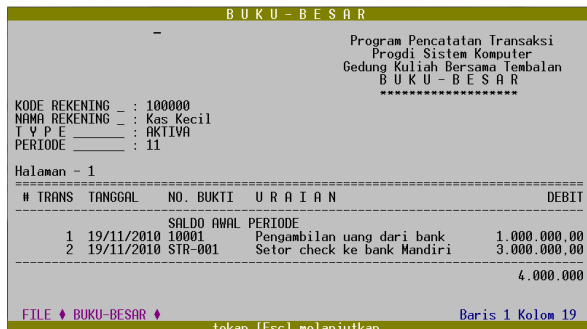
B U K U - B E S A R

Program Pencatatan Transaksi
Progdi Sistem Komputer
Gedung Kuliah Bersama Tembalan
B U K U - B E S A R
******************

KODE REKENING _ : 100000
NAMA REKENING _ : Kas Kecil
T Y P E _______ : AKTIVA
PERIODE _______ : 11

Halaman - 1

| # TRANS | TANGGAL | NO. BUKTI | U R A I A N | DEBIT |
|---|---|---|---|---|
| | | SALDO AWAL PERIODE | | |
| 1 | 19/11/2010 | 10001 | Pengambilan uang dari bank | 1.000.000,00 |
| 2 | 19/11/2010 | STR-001 | Setor check ke bank Mandiri | 3.000.000,00 |
| | | | | 4.000.000 |

FILE ♦ BUKU-BESAR ♦
Baris 1 Kolom 19
tekan [Esc] melanjutkan